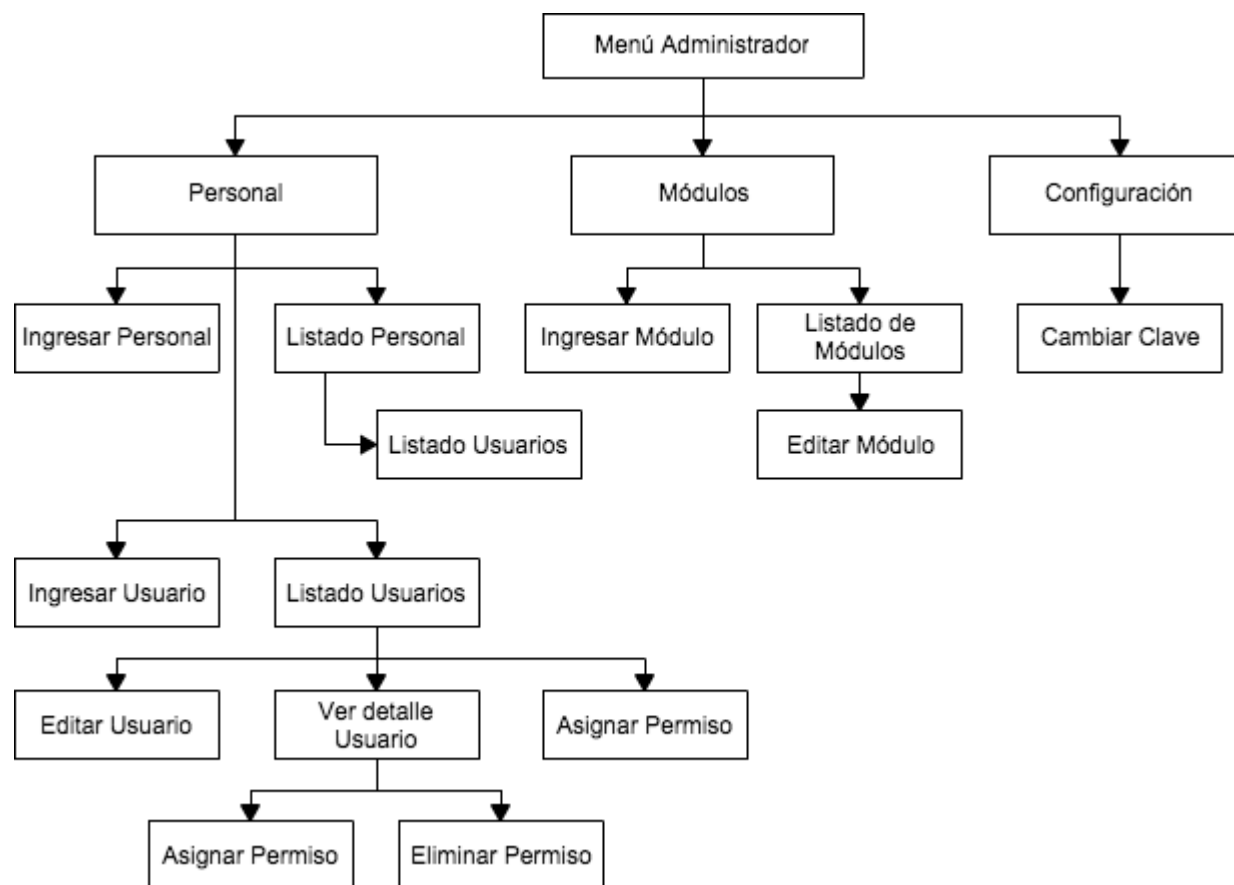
Menú Administrador

Personal

Módulos

Configuración

Ingresar Personal

Listado Personal

Listado Usuarios

Ingresar Módulo

Listado de Módulos

Editar Módulo

Cambiar Clave

Ingresar Usuario

Listado Usuarios

Editar Usuario

Ver detalle Usuario

Asignar Permiso

Asignar Permiso

Eliminar Permiso